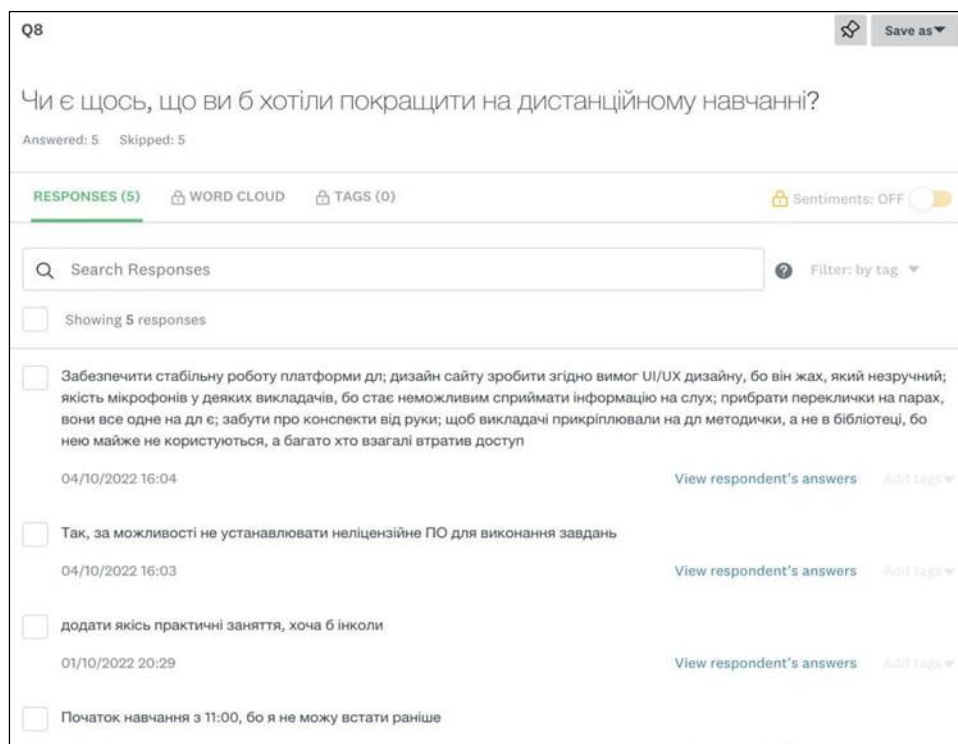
Q8

Save as

Чи є щось, що ви б хотіли покращити на дистанційному навчанні?

Answered: 5 Skipped: 5

RESPONSES (5) WORD CLOUD TAGS (0) Sentiments: OFF

Search Responses

Filter: by tag

Showing 5 responses

Забезпечити стабільну роботу платформи дл; дизайн сайту зробити згідно вимог UI/UX дизайну, бо він жах, який незручний; якість мікрофонів у деяких викладачів, бо стає неможливим сприймати інформацію на слух; прибрати переклички на парах, вони все одне на дл є; забути про конспекти від руки; щоб викладачі прикріплювали на дл методички, а не в бібліотеці, бо нею майже не користуються, а багато хто взагалі втратив доступ

04/10/2022 16:04

View respondent's answers

Add tags

Так, за можливості не устанавлювати неліцензійне ПО для виконання завдань

04/10/2022 16:03

View respondent's answers

Add tags

додати якісь практичні заняття, хоча б інколи

01/10/2022 20:29

View respondent's answers

Add tags

Початок навчання з 11:00, бо я не можу встати раніше